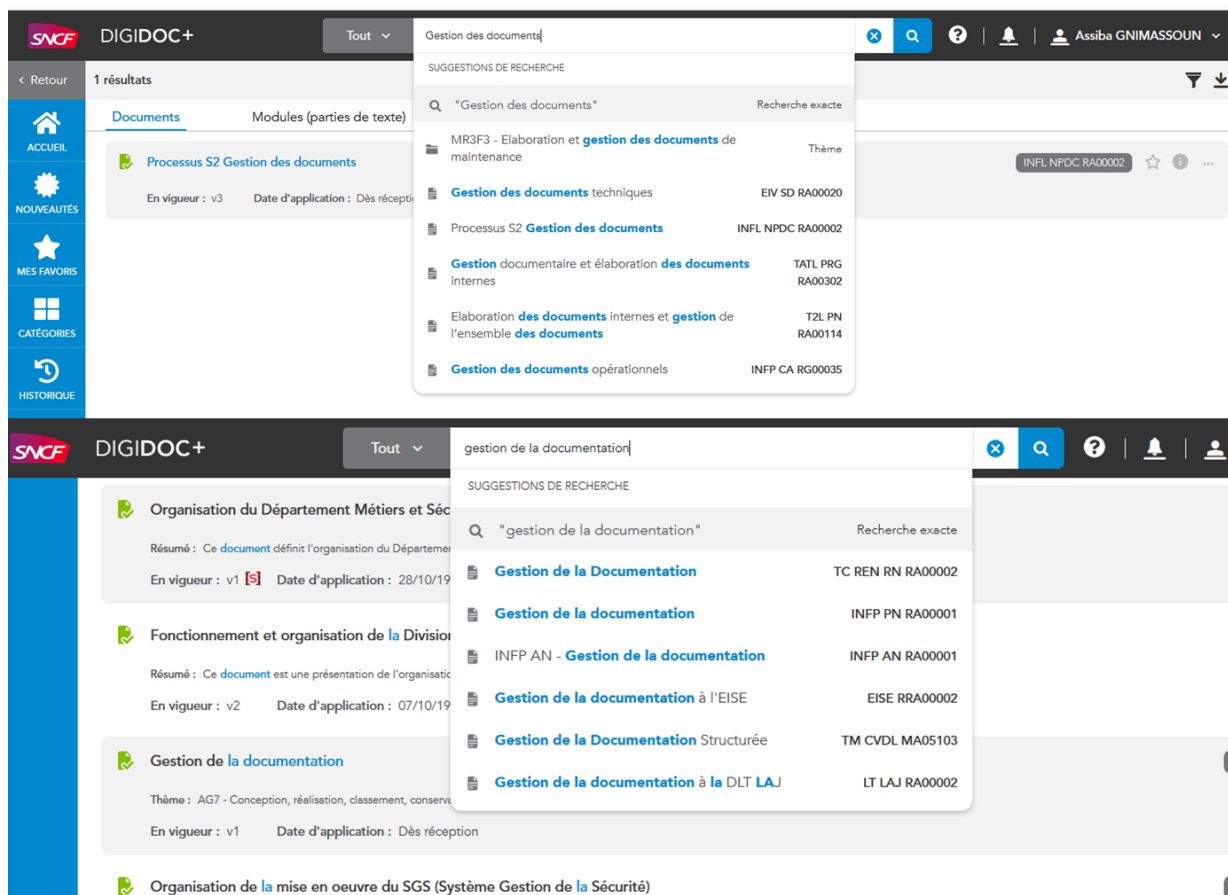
SNCF DIGIDOC+

Tout

Gestion des documents

Assiba GNIMASSOUN

‹ Retour

1 résultats

ACCUEIL

NOUVEAUTÉS

MES FAVORIS

CATÉGORIES

HISTORIQUE

Documents

Modules (parties de texte)

Processus S2 Gestion des documents

En vigueur : v3 Date d'application : Dès réceptio

INFL NPDC RA00002

SUGGESTIONS DE RECHERCHE

"Gestion des documents" Recherche exacte

MR3F3 - Elaboration et gestion des documents de maintenance Thème

Gestion des documents techniques EIV SD RA00020

Processus S2 Gestion des documents INFL NPDC RA00002

Gestion documentaire et élaboration des documents internes TATL PRG RA00302

Elaboration des documents internes et gestion de l'ensemble des documents T2L PN RA00114

Gestion des documents opérationnels INFP CA RG00035

SNCF DIGIDOC+

Tout

gestion de la documentation

SUGGESTIONS DE RECHERCHE

"gestion de la documentation" Recherche exacte

Gestion de la Documentation TC REN RN RA00002

Gestion de la documentation INFP PN RA00001

INFP AN - Gestion de la documentation INFP AN RA00001

Gestion de la documentation à l'EISE EISE RRA00002

Gestion de la Documentation Structurée TM CVDL MA05103

Gestion de la documentation à la DLT LAJ LT LAJ RA00002

Organisation du Département Métiers et Séc

Résumé : Ce document définit l'organisation du Départemen

En vigueur : v1 [S] Date d'application : 28/10/19

Fonctionnement et organisation de la Division

Résumé : Ce document est une présentation de l'organisati

En vigueur : v2 Date d'application : 07/10/19

Gestion de la documentation

Thème : AG7 - Conception, réalisation, classement, conserv

En vigueur : v1 Date d'application : Dès réception

Organisation de la mise en oeuvre du SGS (Système Gestion de la Sécurité)